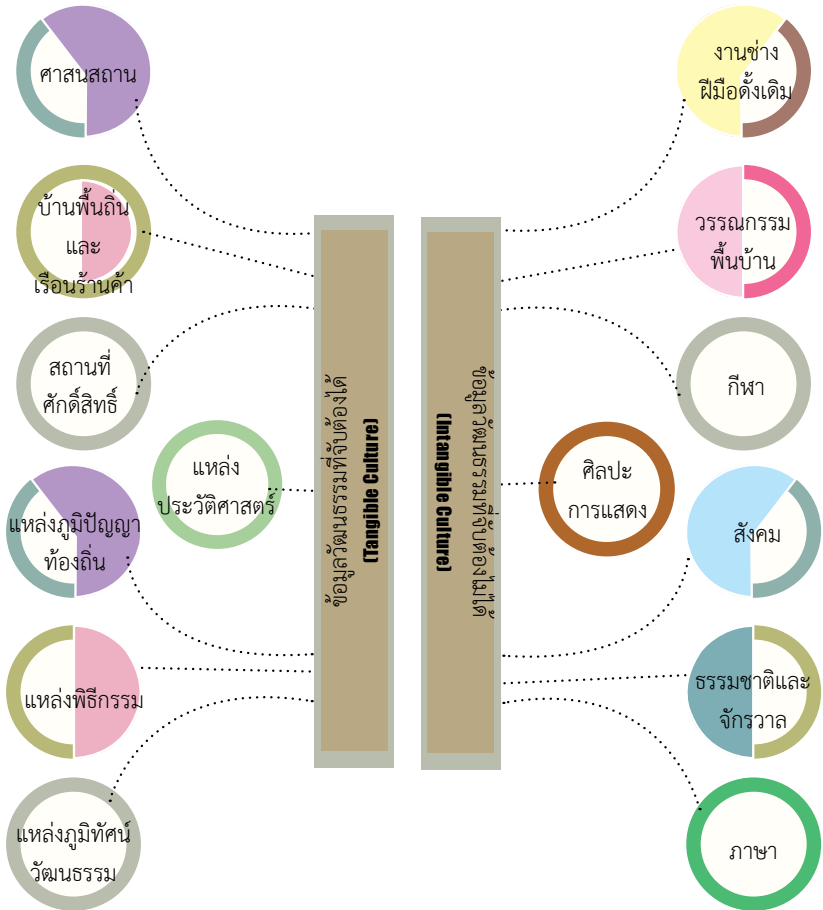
ศาสนสถาน

บ้านพื้นถิ่น
และ
เรือนร้านค้า

สถานที่
ศักดิ์สิทธิ์

แหล่ง
ประวัติศาสตร์

แหล่งภูมิปัญญา
ท้องถิ่น

แหล่งพิธีกรรม

แหล่งภูมิทัศน์
วัฒนธรรม

ข้อมูลวัฒนธรรมที่จับต้องได้
(Tangible Culture)

ข้อมูลวัฒนธรรมที่จับต้องไม่ได้
(Intangible Culture)

ศิลปะ
การแสดง

งานช่าง
ฝีมือดั้งเดิม

วรรณกรรม
พื้นบ้าน

กีฬา

สังคม

ธรรมชาติและ
จักรวาล

ภาษา